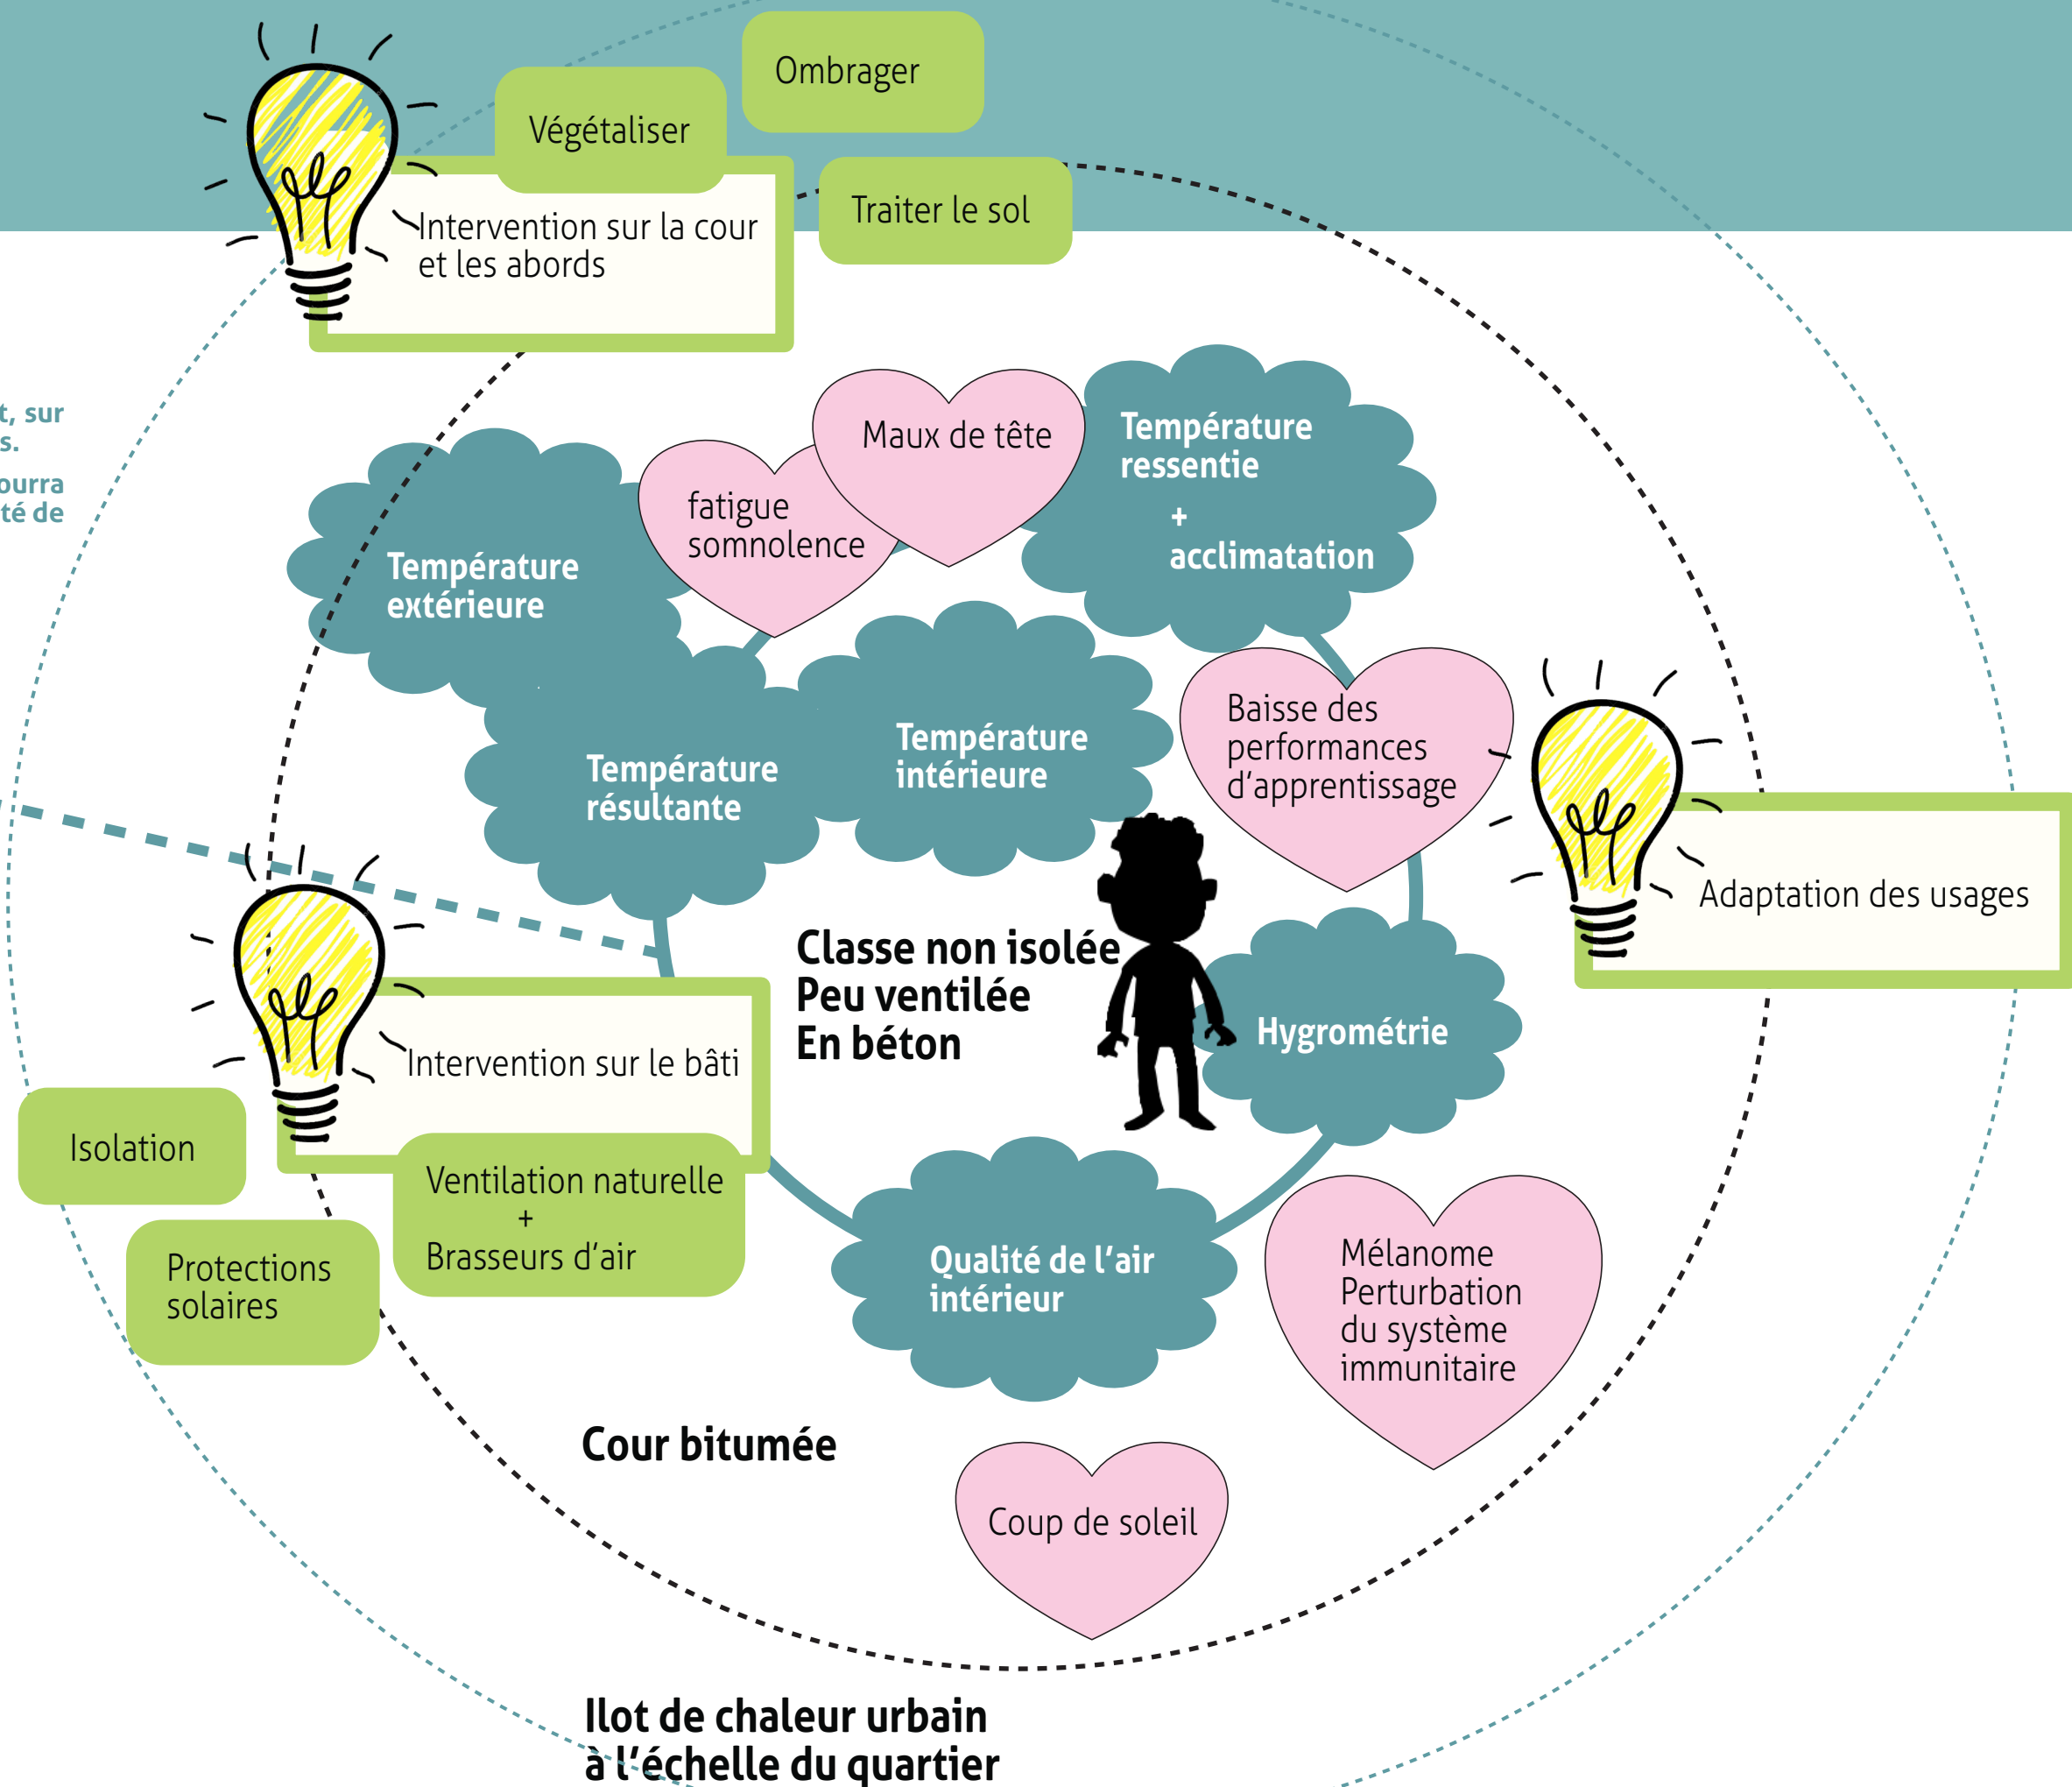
Ombrager

Végétaliser

Traiter le sol

Intervention sur la cour et les abords

t, sur
s.
ourra
té de

Maux de tête

Température ressentie
+
acclimatation

fatigue somnolence

Température extérieure

Baisse des performances d'apprentissage

Adaptation des usages

Température résultante

Température intérieure

Classe non isolée
Peu ventilée
En béton

Hygrométrie

Intervention sur le bâti

Isolation

Ventilation naturelle
+
Brasseurs d'air

Protections solaires

Qualité de l'air intérieur

Mélanome
Perturbation du système immunitaire

Cour bitumée

Coup de soleil

Ilot de chaleur urbain
à l'échelle du quartier